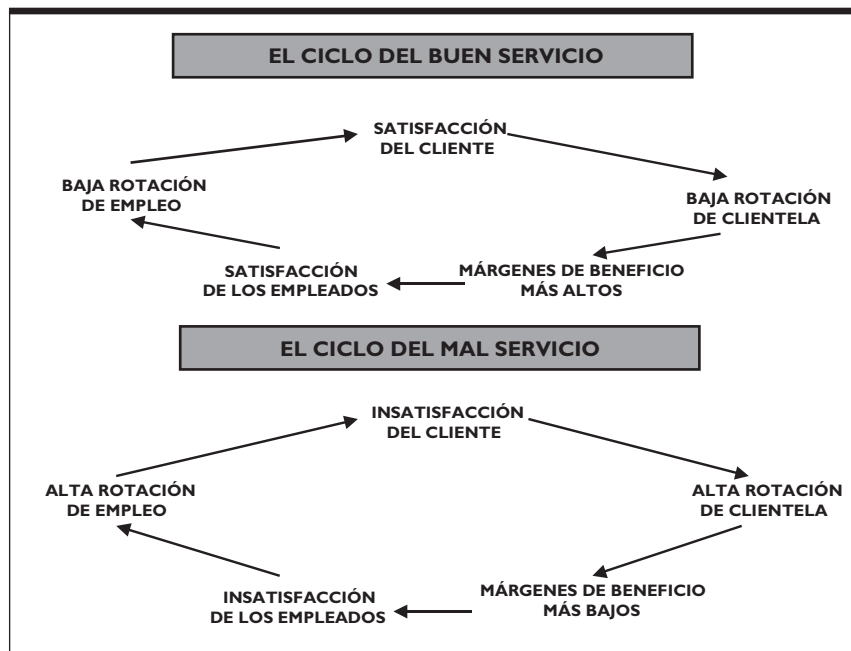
EL CICLO DEL BUEN SERVICIO

SATISFACCIÓN DEL CLIENTE

BAJA ROTACIÓN DE CLIENTELA

MÁRGENES DE BENEFICIO MÁS ALTOS

SATISFACCIÓN DE LOS EMPLEADOS

BAJA ROTACIÓN DE EMPLEO

EL CICLO DEL MAL SERVICIO

INSATISFACCIÓN DEL CLIENTE

ALTA ROTACIÓN DE CLIENTELA

MÁRGENES DE BENEFICIO MÁS BAJOS

INSATISFACCIÓN DE LOS EMPLEADOS

ALTA ROTACIÓN DE EMPLEO